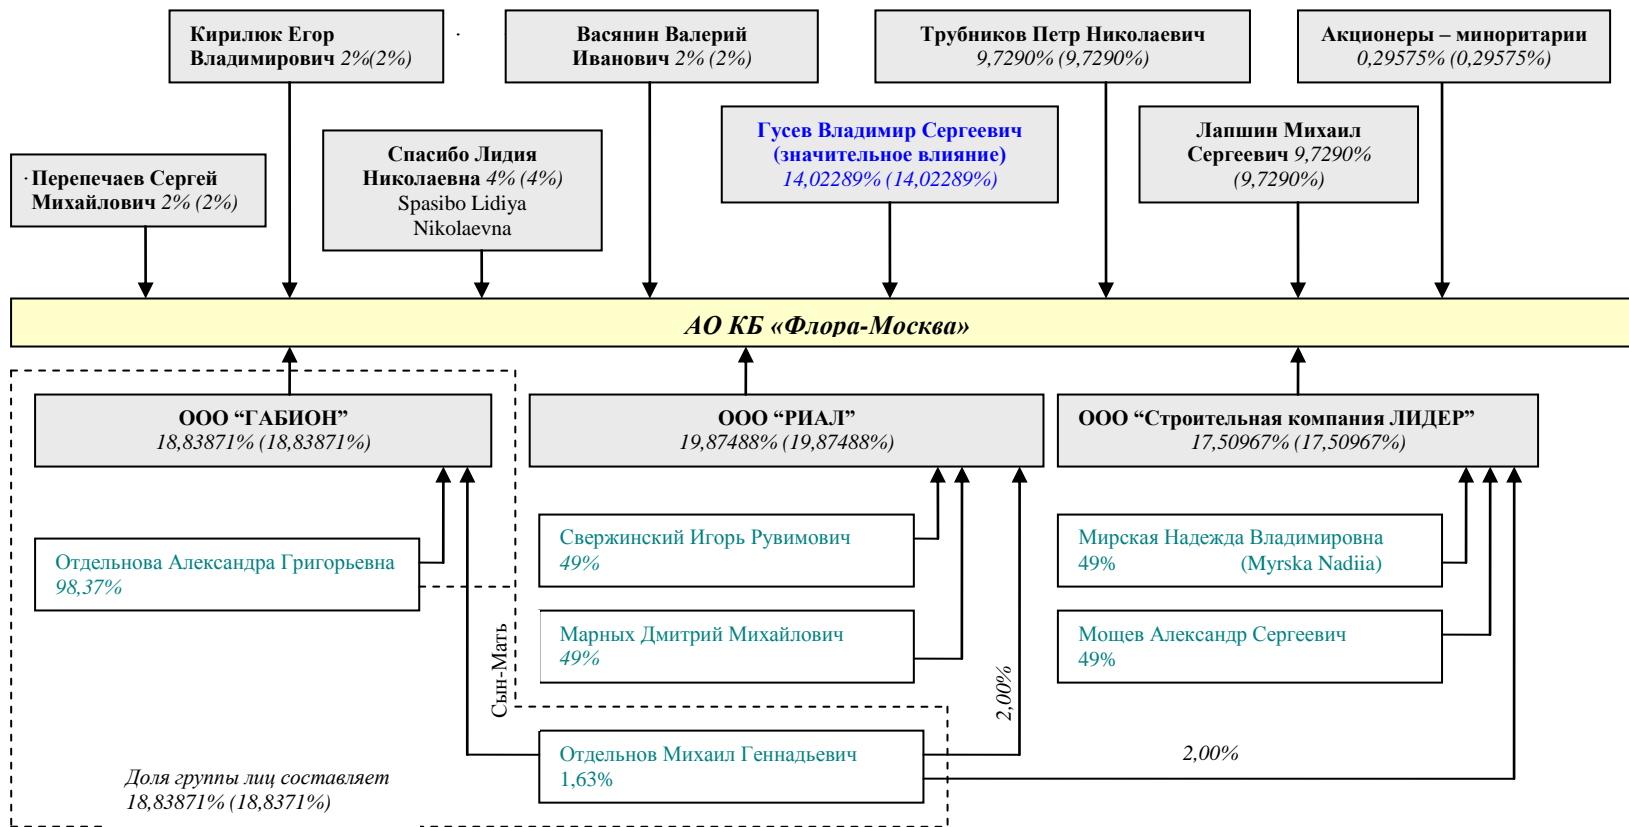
Кирилюк Егор Владимирович 2%(2%)

Васянин Валерий Иванович 2% (2%)

Трубников Петр Николаевич 9,7290% (9,7290%)

Акционеры – миноритарии 0,29575% (0,29575%)

Перепечаев Сергей Михайлович 2% (2%)

Спасибо Лидия Николаевна 4% (4%) Spasibo Lidiya Nikolaevna

Гусев Владимир Сергеевич (значительное влияние) 14,02289% (14,02289%)

Лапшин Михаил Сергеевич 9,7290% (9,7290%)

АО КБ «Флора-Москва»

ООО “ГАБИОН” 18,83871% (18,83871%)

ООО “РИАЛ” 19,87488% (19,87488%)

ООО “Строительная компания ЛИДЕР” 17,50967% (17,50967%)

Отдельнова Александра Григорьевна 98,37%

Свержинский Игорь Рувимович 49%

Марных Дмитрий Михайлович 49%

Мирская Надежда Владимировна 49% (Myrska Nadiia)

Мощев Александр Сергеевич 49%

Сын-Мать

2,00%

Отдельнов Михаил Геннадьевич 1,63%

2,00%

Доля группы лиц составляет 18,83871% (18,8371%)